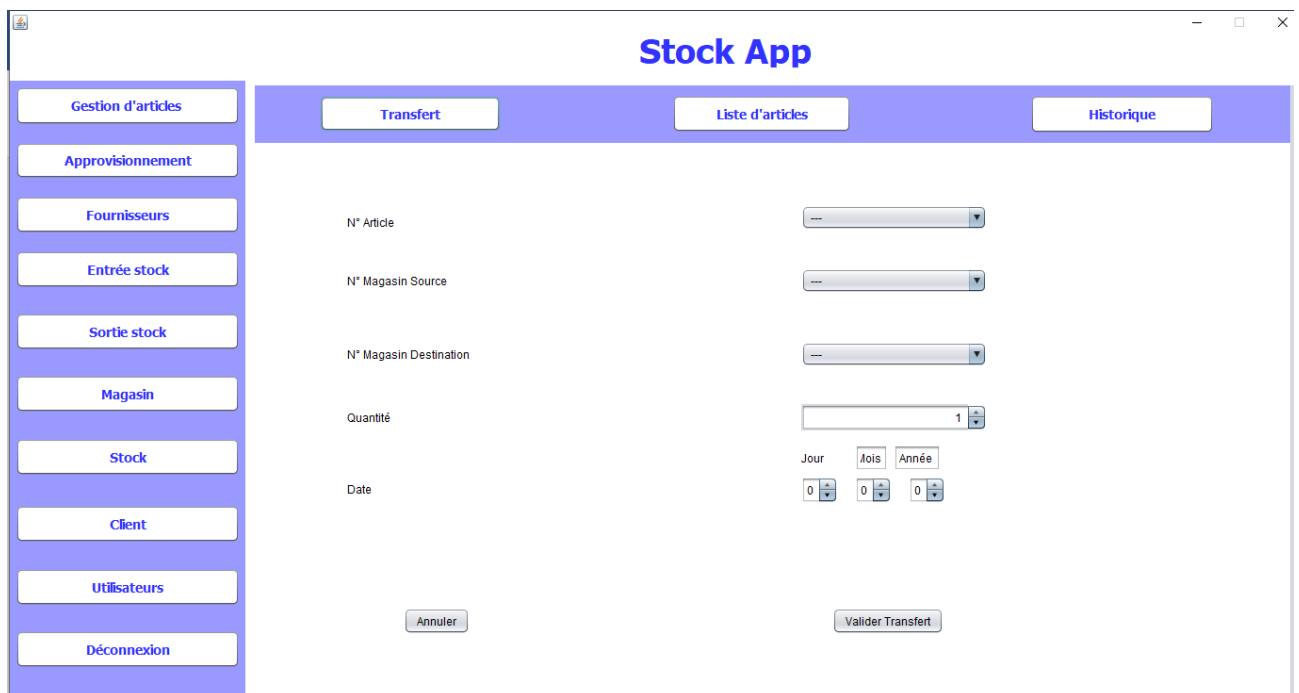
Stock App

Gestion d'articles
Approvisionnement
Fournisseurs
Entrée stock
Sortie stock
Magasin
Stock
Client
Utilisateurs
Déconnexion

Transfert
Liste d'articles
Historique

N° Article ---
N° Magasin Source ---
N° Magasin Destination ---
Quantité 1
Jour /lois Année
Date 0 0 0

Annuler
Valider Transfert